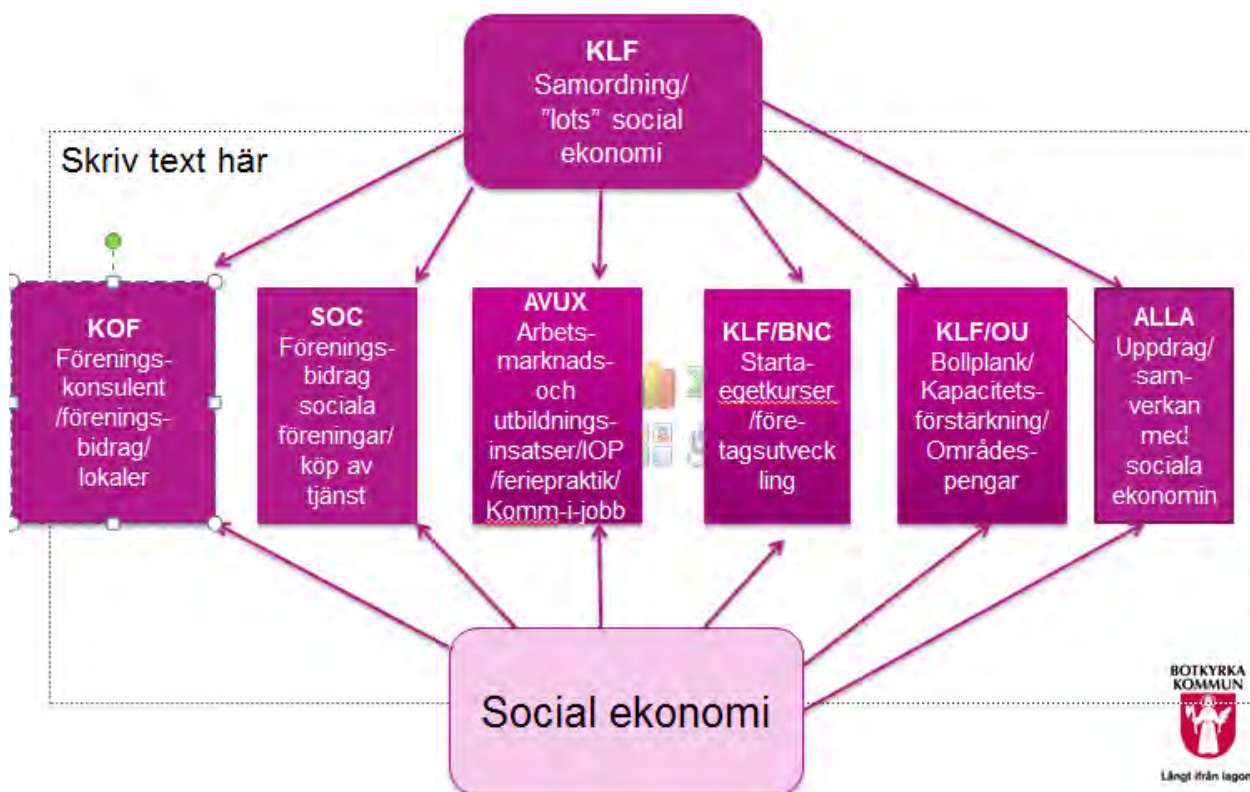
KLF
Samordning/ ”lots” social ekonomi

Skriv text här

KOF
Föreningskonsulent /föreningsbidrag/ lokaler

SOC
Föreningsbidrag sociala föreningar/ köp av tjänst

AVUX
Arbetsmarknadsoch utbildningsinsatser/IOP /feriepraktik/ Komm-i-jobb

KLF/BNC
Startaegetkurser /företagsutveckling

KLF/OU
Bollplank/ Kapacitetsförstärkning/ Områdespengar

ALLA
Uppdrag/ samverkan med sociala ekonomin

Social ekonomi

BOTKYRKA KOMMUN
Långt ifrån lagom